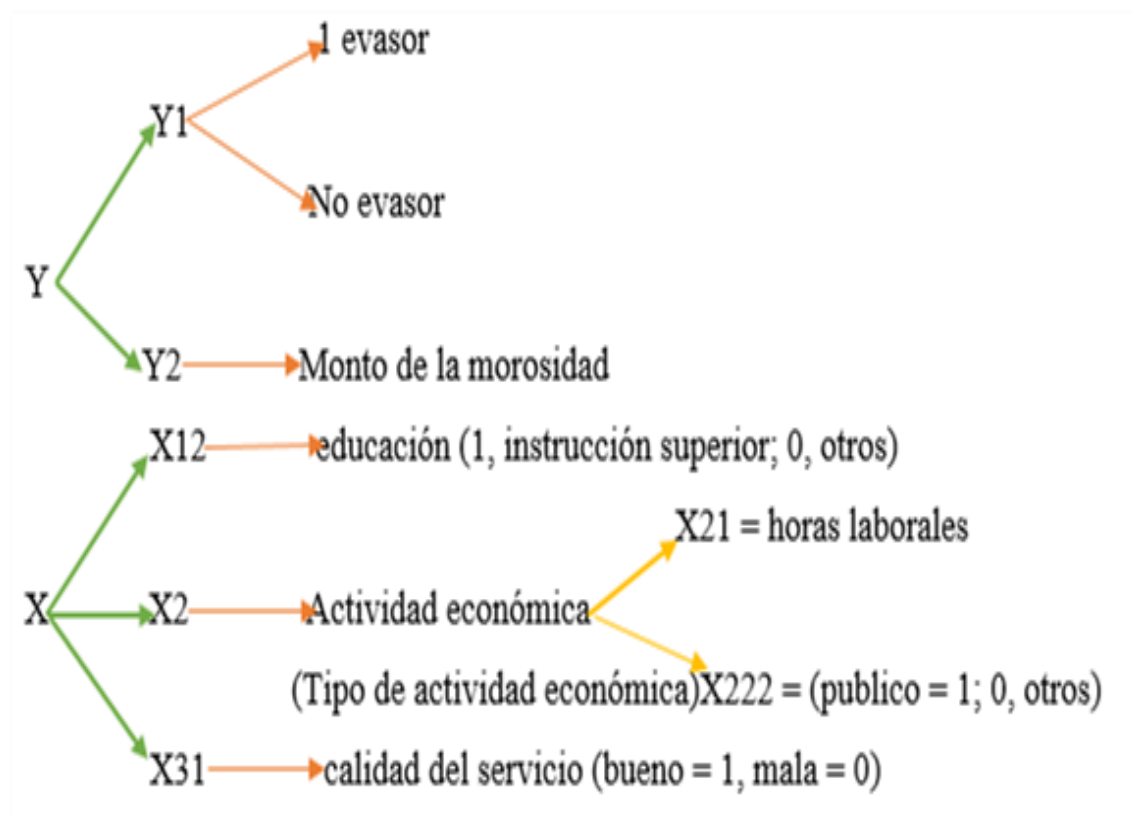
Y1
1 evasor
No evasor
Y
Y2
Monto de la morosidad
X12
educación (1, instrucción superior; 0, otros)
X21 = horas laborales
X
X2
Actividad económica
(Tipo de actividad económica)X222 = (publico = 1; 0, otros)
X31
calidad del servicio (bueno = 1, mala = 0)